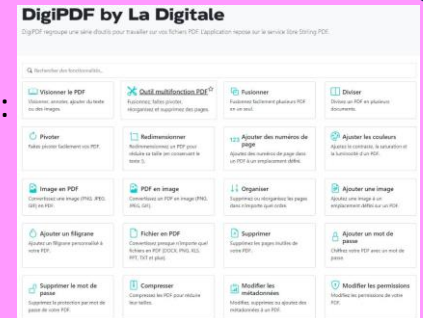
DigiPDF by La Digitale

DigiPDF regroupe une série d'outils pour travailler sur vos fichiers PDF. L'application repose sur le service libre Stirling PDF.

Rechercher des fonctionnalités...

Visionner le PDF
Visionner, annoter, ajouter du texte ou des images.

Outil multifonction PDF
Fusionner, faites pivoter, réorganisez et supprimez des pages.

Fusionner
Fusionnez facilement plusieurs PDF en un seul.

Diviser
Divisez un PDF en plusieurs documents.

Pivoter
Faites pivoter facilement vos PDF.

Redimensionner
Redimensionnez un PDF pour réduire sa taille en conservant le texte.

Ajouter des numéros de page
Ajoutez des numéros de page dans un PDF à un emplacement défini.

Ajuster les couleurs
Ajustez le contraste, la saturation et la luminosité d'un PDF.

Image en PDF
Convertissez une image (PNG, JPEG, GIF) en PDF.

PDF en image
Convertissez un PDF en image (PNG, JPEG, GIF).

Organiser
Supprimez ou réorganisez les pages dans n'importe quel ordre.

Ajouter une image
Ajoutez une image à un emplacement défini sur un PDF.

Ajouter un filigrane
Ajoutez un filigrane personnalisé à votre PDF.

Fichier en PDF
Convertissez presque n'importe quel fichier en PDF (DOCX, PNG, XLS, PPT, TXT et plus).

Supprimer
Supprimez les pages inutiles de votre PDF.

Ajouter un mot de passe
Chiffrez votre PDF avec un mot de passe.

Supprimer le mot de passe
Supprimez la protection par mot de passe de votre PDF.

Compresser
Compressez les PDF pour réduire leur taille.

Modifier les métadonnées
Modifiez, supprimez ou ajoutez des métadonnées à un PDF.

Modifier les permissions
Modifiez les permissions de votre PDF.